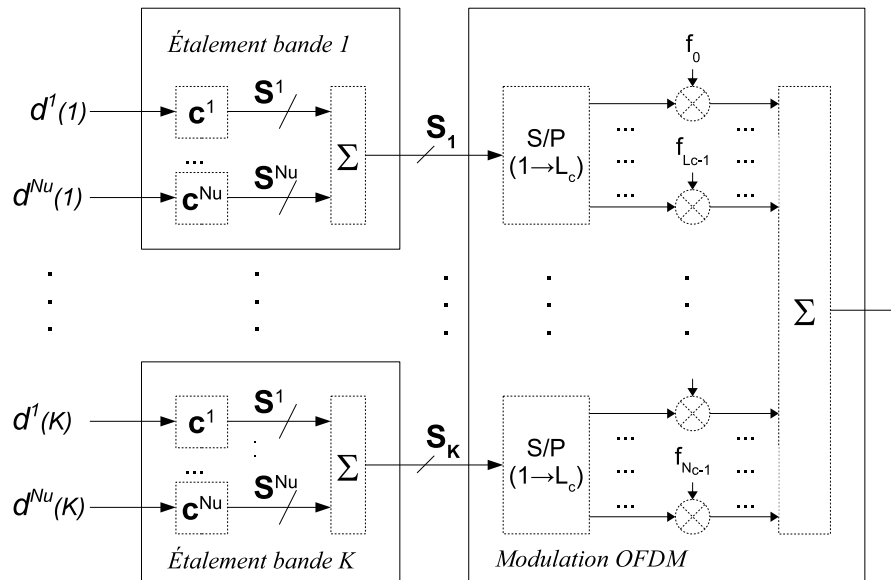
Étalement bande 1

$d^1(1)$

$\mathbf{c}^1$

$\mathbf{S}^1$

...

$d^{Nu}(1)$

$\mathbf{c}^{Nu}$

$\mathbf{S}^{Nu}$

$\Sigma$

$\mathbf{S_1}$

Modulation OFDM

S/P ($1 \rightarrow L_c$)

$f_0$

$f_{Lc-1}$

...

$\Sigma$

$d^1(K)$

$\mathbf{c}^1$

$\mathbf{S}^1$

...

$d^{Nu}(K)$

$\mathbf{c}^{Nu}$

$\mathbf{S}^{Nu}$

$\Sigma$

$\mathbf{S_K}$

S/P ($1 \rightarrow L_c$)

$f_{N_c-1}$

Étalement bande K